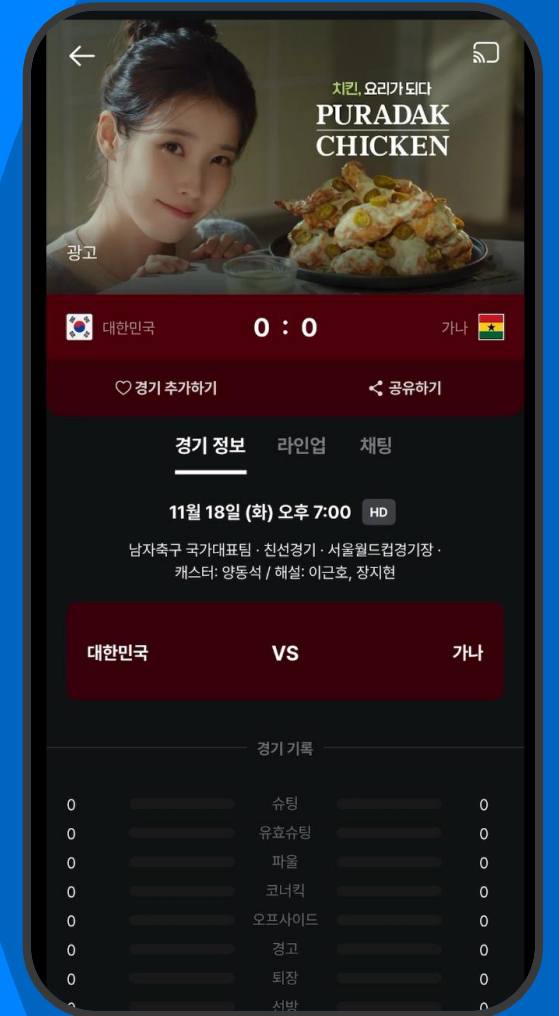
치킨, 요리가 되다
PURADAK CHICKEN

광고

대한민국 0 : 0 가나

♡ 경기 추가하기

공유하기

경기 정보 라인업 채팅

11월 18일 (화) 오후 7:00 HD

남자축구 국가대표팀 · 친선경기 · 서울월드컵경기장 · 캐스터: 양동석 / 해설: 이근호, 장지현

대한민국 VS 가나

경기 기록

| | | |
|---|---|---|
| 0 | 슈팅 | 0 |
| 0 | 유효슈팅 | 0 |
| 0 | 파울 | 0 |
| 0 | 코너킥 | 0 |
| 0 | 오프사이드 | 0 |
| 0 | 경고 | 0 |
| 0 | 퇴장 | 0 |
| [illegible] | 선방 | 0 |